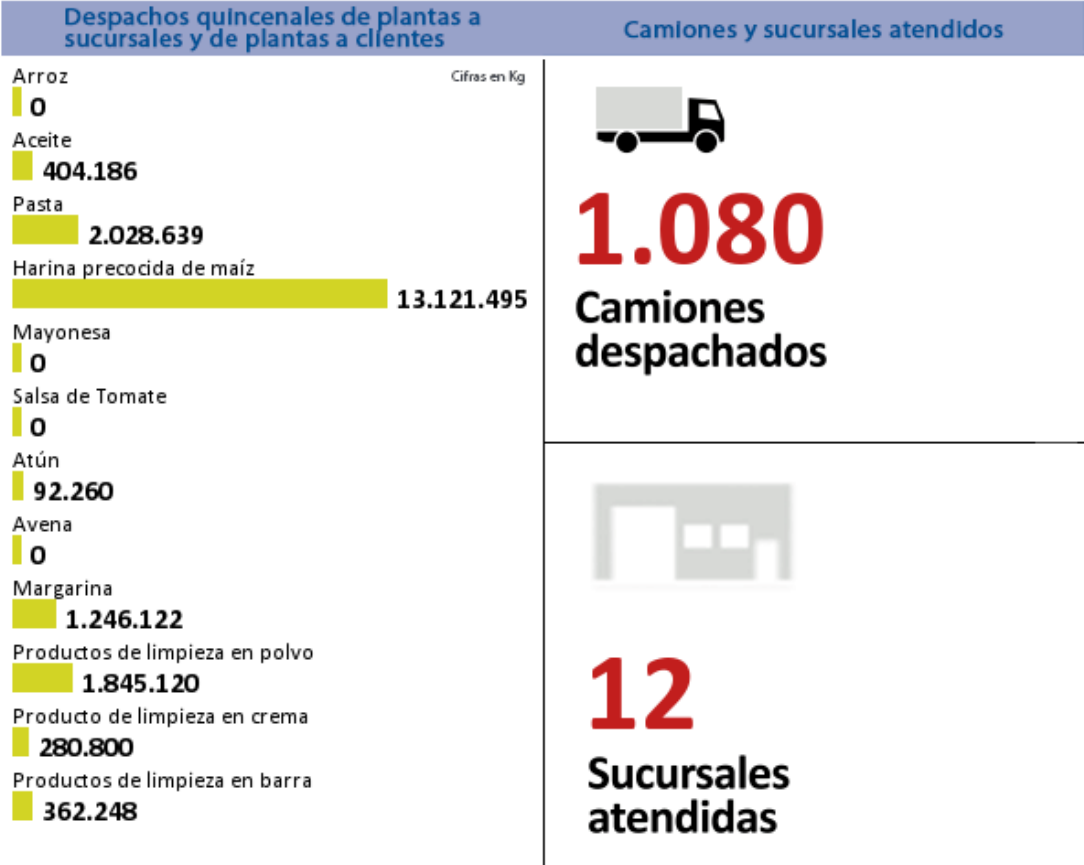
Despachos quincenales de plantas a sucursales y de plantas a clientes

Cifras en Kg

Arroz
0

Aceite
404.186

Pasta
2.028.639

Harina precocida de maíz
13.121.495

Mayonesa
0

Salsa de Tomate
0

Atún
92.260

Avena
0

Margarina
1.246.122

Productos de limpieza en polvo
1.845.120

Producto de limpieza en crema
280.800

Productos de limpieza en barra
362.248

Camiones y sucursales atendidos

1.080
Camiones despachados

12
Sucursales atendidas